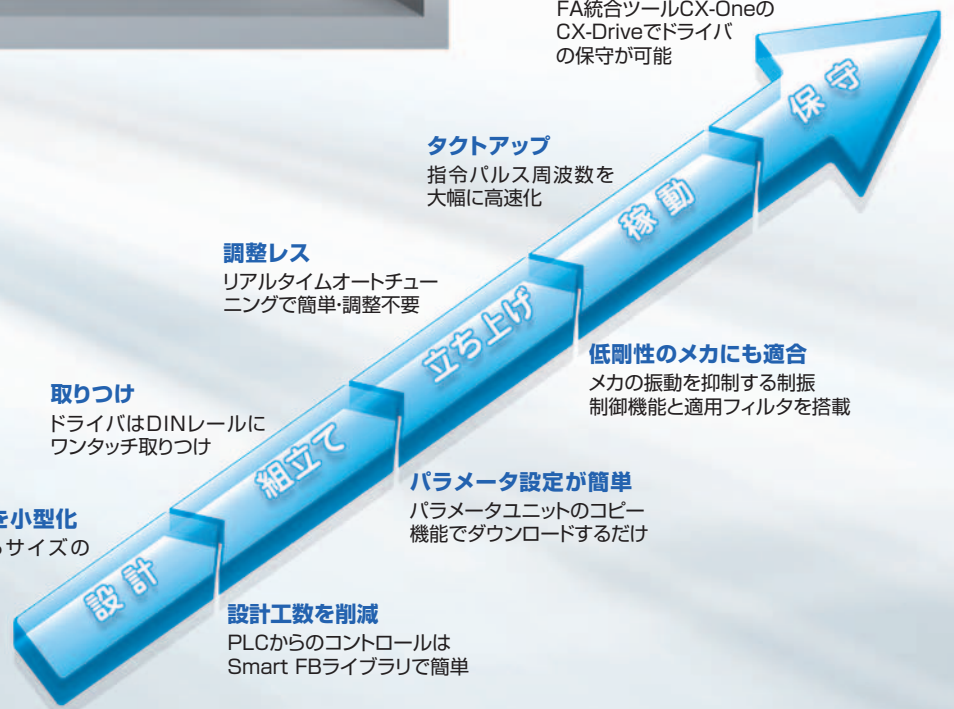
FA統合ツールCX-Oneの
CX-Driveでドライバ
の保守が可能

保守

タクトアップ
指令パルス周波数を
大幅に高速化

稼動

調整レス
リアルタイムオートチューニングで簡単･調整不要

立ち上げ

低剛性のメカにも適合
メカの振動を抑制する制振
制御機能と適用フィルタを搭載

取りつけ
ドライバはDINレールに
ワンタッチ取りつけ

組立て

パラメータ設定が簡単
パラメータユニットのコピー
機能でダウンロードするだけ

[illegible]を小型化
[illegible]サイズの

設計

設計工数を削減
PLCからのコントロールは
Smart FBライブラリで簡単